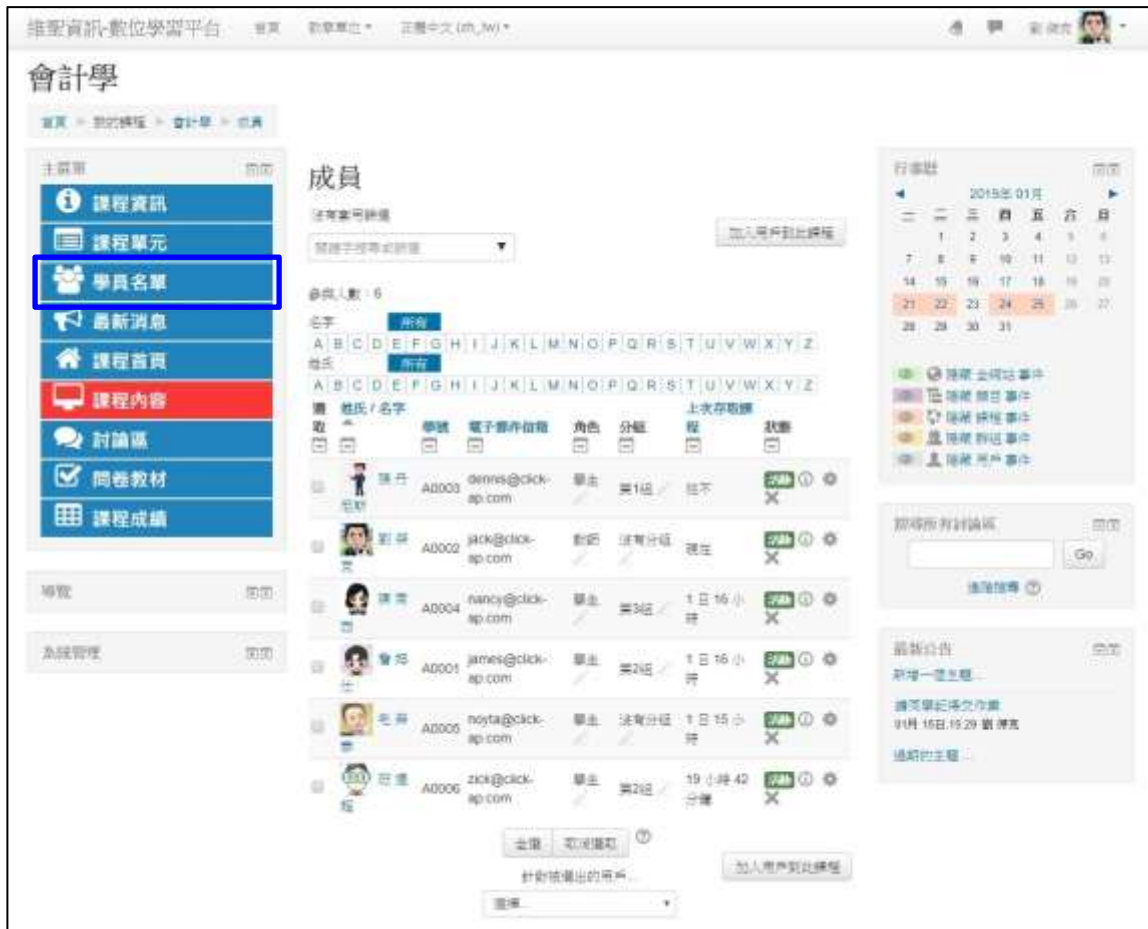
維聖資訊-數位學習平台 首頁 我的單位 正體中文 (zh_tw)

會計學

首頁 > 我的課程 > 會計學 > 成員

主選單
課程資訊
課程單元
學員名單
最新消息
課程首頁
課程內容
討論區
問卷教材
課程成績

導覽

系統管理

成員

沒有套用篩選

加入用戶到此課程

參與人數：6

名字 所有
A B C D E F G H I J K L M N O P Q R S T U V W X Y Z
姓氏 所有
A B C D E F G H I J K L M N O P Q R S T U V W X Y Z

| 選取 | 姓氏 / 名字 | 學號 | 電子郵件信箱 | 角色 | 分組 | 上次存取課程 | 狀態 |
|---|---|---|---|---|---|---|---|
| | 陳 丹尼斯 | A0003 | dennis@click-ap.com | 學生 | 第1組 | 從不 | 活動 |
| | 劉 傑克 | A0002 | jack@click-ap.com | 教師 | 沒有分組 | 現在 | 活動 |
| | 陳 南西 | A0004 | nancy@click-ap.com | 學生 | 第3組 | 1 日 16 小時 | 活動 |
| | 曾 詹姆士 | A0001 | james@click-ap.com | 學生 | 第2組 | 1 日 16 小時 | 活動 |
| | 毛 諾雅 | A0005 | noyta@click-ap.com | 學生 | 沒有分組 | 1 日 15 小時 | 活動 |
| | 莊 建程 | A0006 | zick@click-ap.com | 學生 | 第2組 | 19 小時 42 分鐘 | 活動 |

全選 取消選取

針對被選出的用戶...

選擇...

加入用戶到此課程

行事曆

2015年 01月

| 一 | 二 | 三 | 四 | 五 | 六 | 日 |
|---|---|---|---|---|---|---|
| | | | 1 | 2 | 3 | 4 |
| 5 | 6 | 7 | 8 | 9 | 10 | 11 |
| 12 | 13 | 14 | 15 | 16 | 17 | 18 |
| 19 | 20 | 21 | 22 | 23 | 24 | 25 |
| 26 | 27 | 28 | 29 | 30 | 31 | |

隱藏 全網站事件
隱藏 類目事件
隱藏 課程事件
隱藏 群組事件
隱藏 用戶事件

搜尋所有討論區

Go

進階搜尋

最新公告

新增一個主題...

請完成紀錄交作業
01月 15日,15:29 劉 傑克

過期的主題...